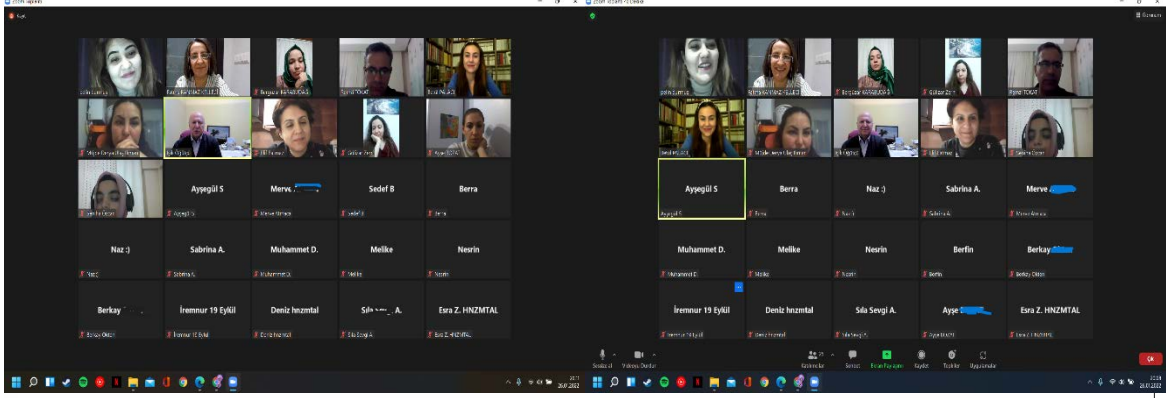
Zoom Toplantı

Zoom Toplantı

Ayşegül S

Merve

Sedef B

Berra

Naz :)

Sabrina A.

Muhammet D.

Melike

Nesrin

Berkay

İremnur 19 Eylül

Deniz hnzmtal

Sıla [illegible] A.

Esra Z. HNZMTAL

Ayşegül S

Berra

Naz :)

Sabrina A.

Merve

Muhammet D.

Melike

Nesrin

Berfin

Berkay

İremnur 19 Eylül

Deniz hnzmtal

Sıla Sevgi A.

Ayşe

Esra Z. HNZMTAL

Katılımcılar

Sohbet

Ekranı Paylaşın

Kaydet

Tepkiler

Uygulamalar

Çık

20.07.2022

20.07.2022